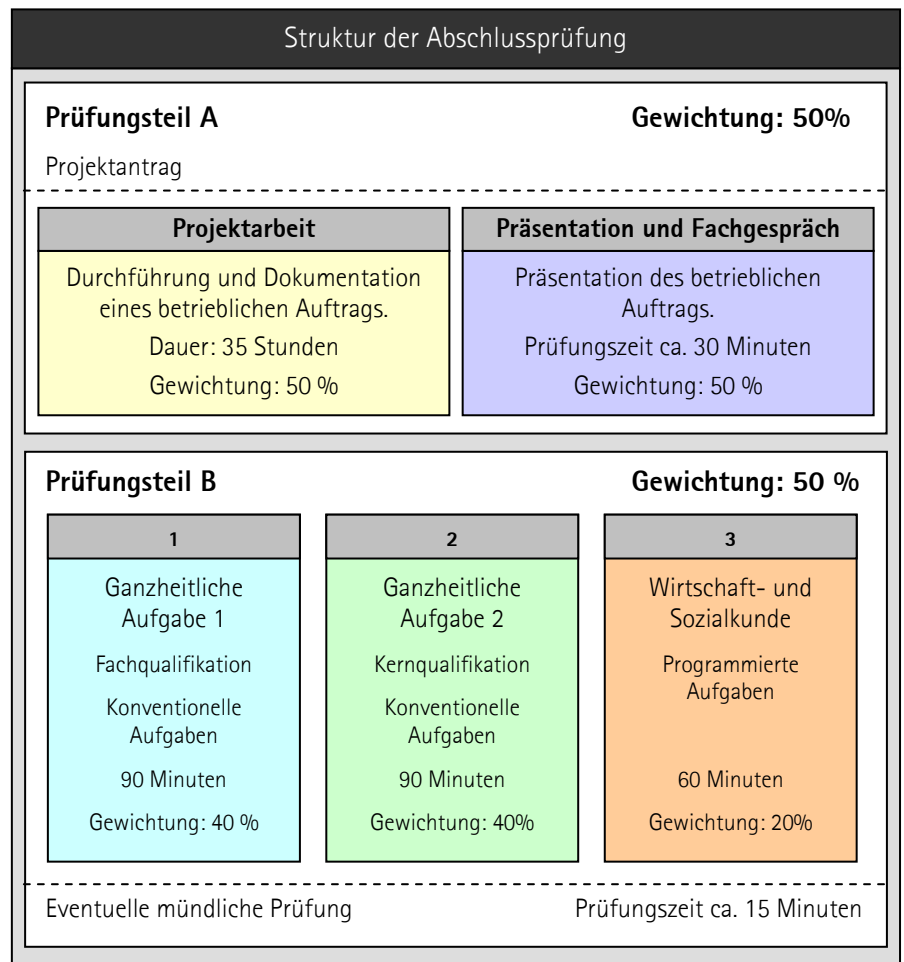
Struktur der Abschlussprüfung

**Prüfungsteil A** **Gewichtung: 50%**

Projektantrag

**Projektarbeit**

Durchführung und Dokumentation eines betrieblichen Auftrags.

Dauer: 35 Stunden

Gewichtung: 50 %

**Präsentation und Fachgespräch**

Präsentation des betrieblichen Auftrags.

Prüfungszeit ca. 30 Minuten

Gewichtung: 50 %

**Prüfungsteil B** **Gewichtung: 50 %**

1

Ganzheitliche Aufgabe 1

Fachqualifikation

Konventionelle Aufgaben

90 Minuten

Gewichtung: 40 %

2

Ganzheitliche Aufgabe 2

Kernqualifikation

Konventionelle Aufgaben

90 Minuten

Gewichtung: 40%

3

Wirtschaft- und Sozialkunde

Programmierte Aufgaben

60 Minuten

Gewichtung: 20%

Eventuelle mündliche Prüfung Prüfungszeit ca. 15 Minuten